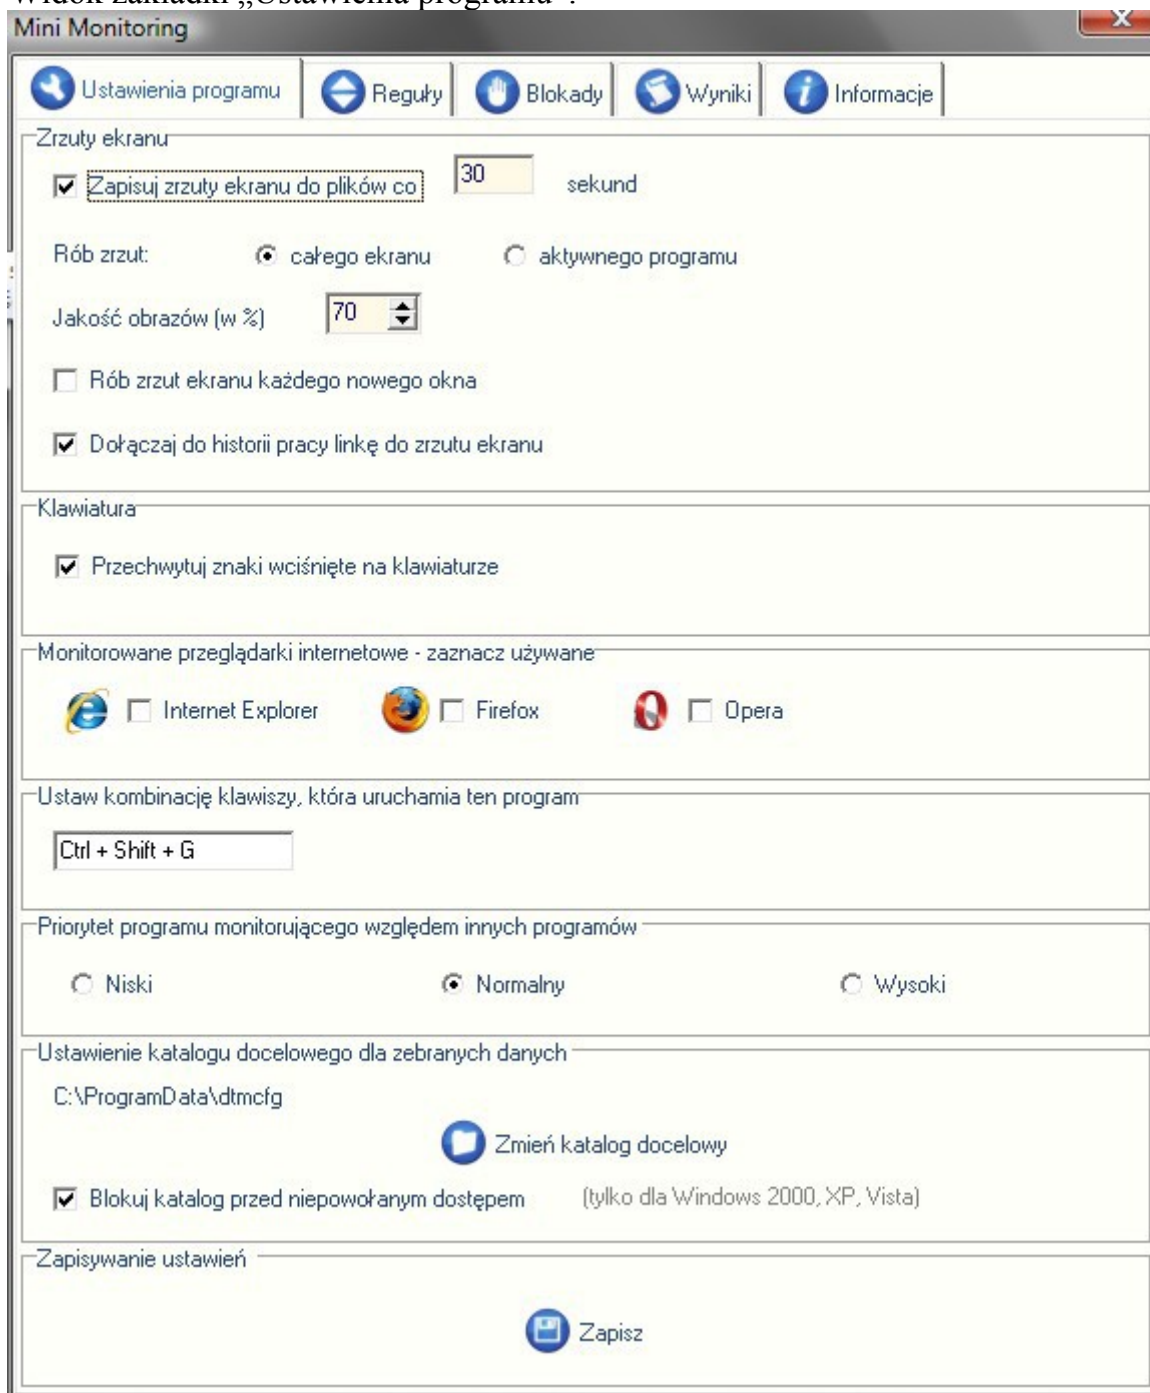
Widok zakładki „Ustawienia programu”:

Mini Monitoring

Ustawienia programu | Reguły | Blokady | Wyniki | Informacje

Zrzuty ekranu

Zapisuj zrzuty ekranu do plików co 30 sekund

Rób zrzut: całego ekranu aktywnego programu

Jakość obrazów (w %) 70

Rób zrzut ekranu każdego nowego okna

Dołączaj do historii pracy linkę do zrzutu ekranu

Klawiatura

Przechwytuj znaki wciśnięte na klawiaturze

Monitorowane przeglądarki internetowe - zaznacz używane

Internet Explorer Firefox Opera

Ustaw kombinację klawiszy, która uruchamia ten program

Ctrl + Shift + G

Priorytet programu monitorującego względem innych programów

Niski Normalny Wysoki

Ustawienie katalogu docelowego dla zebranych danych

C:\ProgramData\dtmcfg

Zmień katalog docelowy

Blokuj katalog przed niepowołanym dostępem (tylko dla Windows 2000, XP, Vista)

Zapisywanie ustawień

Zapisz